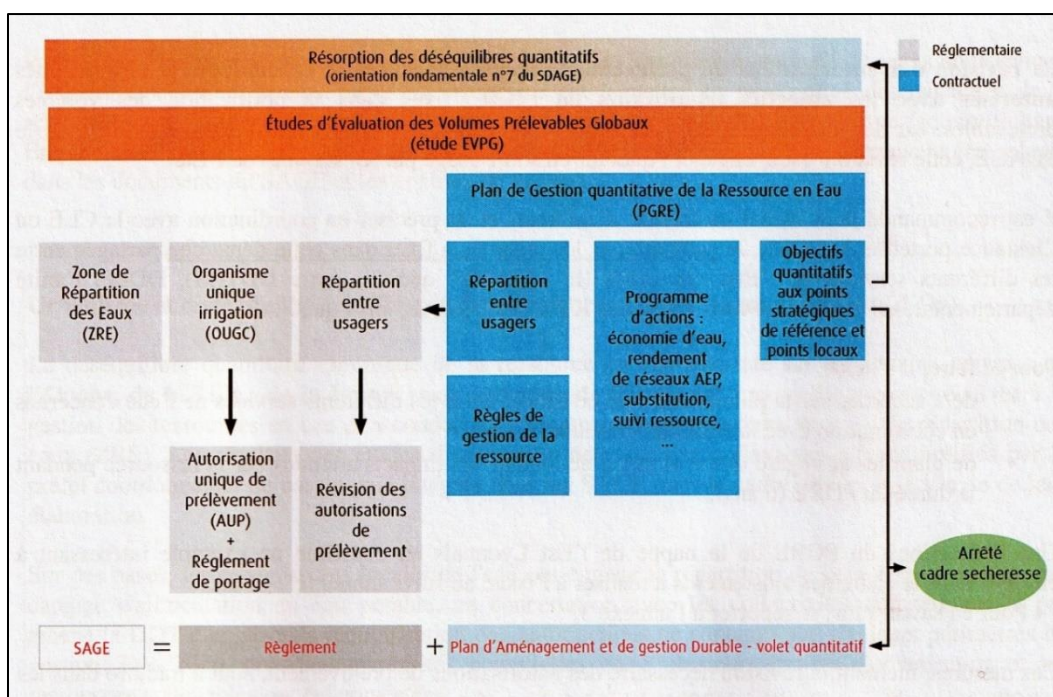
Résorption des déséquilibres quantitatifs
(orientation fondamentale n°7 du SDAGE)

Réglementaire

Contractuel

Études d'Évaluation des Volumes Prélevables Globaux
(étude EVPG)

Plan de Gestion quantitative de la Ressource en Eau
(PGRE)

Zone de Répartition des Eaux (ZRE)

Organisme unique irrigation (OUGC)

Répartition entre usagers

Répartition entre usagers

Programme d'actions : économie d'eau, rendement de réseaux AEP, substitution, suivi ressource, ...

Objectifs quantitatifs aux points stratégiques de référence et points locaux

Règles de gestion de la ressource

Autorisation unique de prélèvement (AUP) + Réglement de portage

Révision des autorisations de prélèvement

Arrêté cadre secheresse

SAGE = Règlement + Plan d'Aménagement et de gestion Durable - volet quantitatif